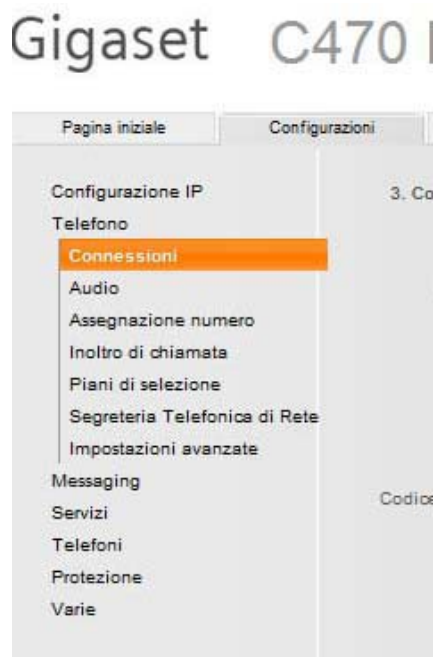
Gigaset C470 I

Pagina iniziale
Configurazioni

Configurazione IP
Telefono
Connessioni
Audio
Assegnazione numero
Inoltro di chiamata
Piani di selezione
Segreteria Telefonica di Rete
Impostazioni avanzate
Messaging
Servizi
Telefoni
Protezione
Varie

3. Co

Codice